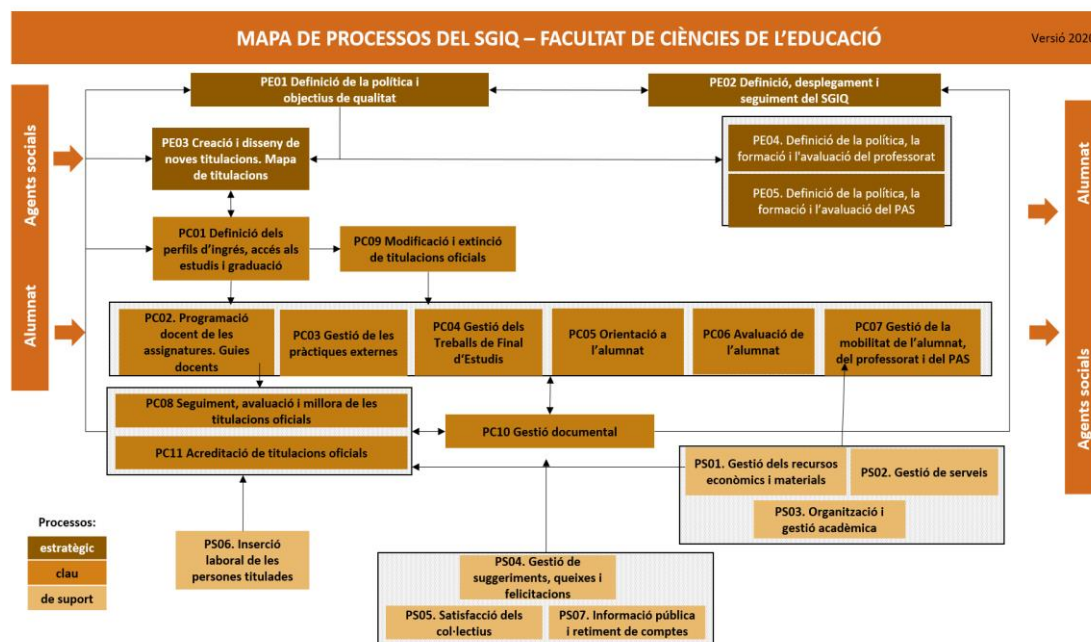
MAPA DE PROCESSOS DEL SGIQ – FACULTAT DE CIÈNCIES DE L'EDUCACIÓ

Versió 2020

Agents socials

Alumnat

PE01 Definició de la política i objectius de qualitat

PE02 Definició, desplegament i seguiment del SGIQ

PE03 Creació i disseny de noves titulacions. Mapa de titulacions

PE04. Definició de la política, la formació i l'avaluació del professorat

PE05. Definició de la política, la formació i l'avaluació del PAS

PC01 Definició dels perfils d'ingrés, accés als estudis i graduació

PC09 Modificació i extinció de titulacions oficials

PC02. Programació docent de les assignatures. Guies docents

PC03 Gestió de les pràctiques externes

PC04 Gestió dels Treballs de Final d'Estudis

PC05 Orientació a l'alumnat

PC06 Avaluació de l'alumnat

PC07 Gestió de la mobilitat de l'alumnat, del professorat i del PAS

PC08 Seguiment, avaluació i millora de les titulacions oficials

PC11 Acreditació de titulacions oficials

PC10 Gestió documental

PS01. Gestió dels recursos econòmics i materials

PS02. Gestió de serveis

PS03. Organització i gestió acadèmica

Processos:

estratègic

clau

de suport

PS06. Inserció laboral de les persones titulades

PS04. Gestió de suggeriments, queixes i felicitacions

PS05. Satisfacció dels col·lectius

PS07. Informació pública i retiment de comptes

Alumnat

Agents socials